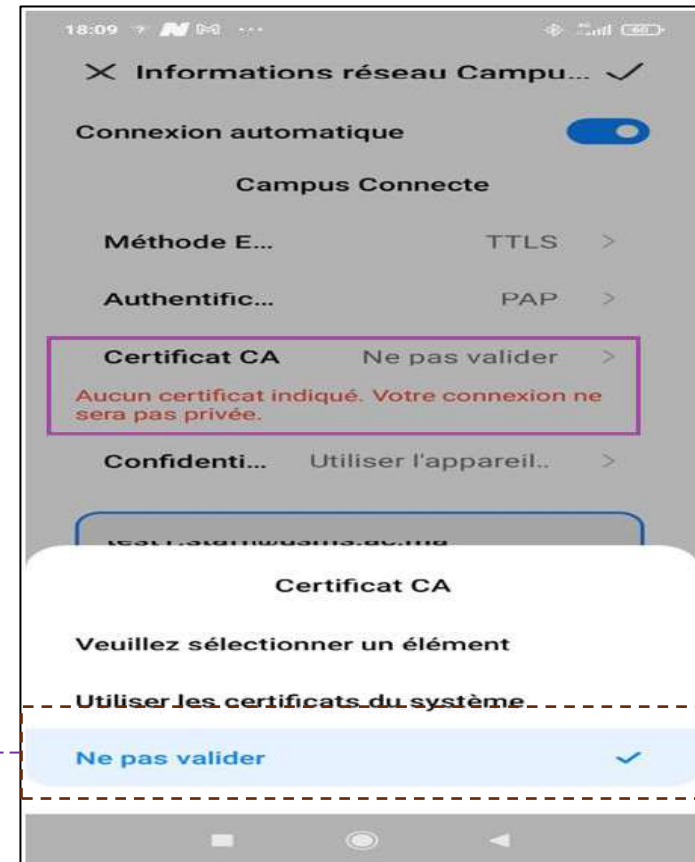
18:09

× Informations réseau Campu... ✓

Connexion automatique

Campus Connecte

Méthode E... TTLS >

Authentific... PAP >

Certificat CA Ne pas valider >

Aucun certificat indiqué. Votre connexion ne sera pas privée.

Confidenti... Utiliser l'appareil.. >

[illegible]

Certificat CA

Veuillez sélectionner un élément

Utiliser les certificats du système

Ne pas valider ✓